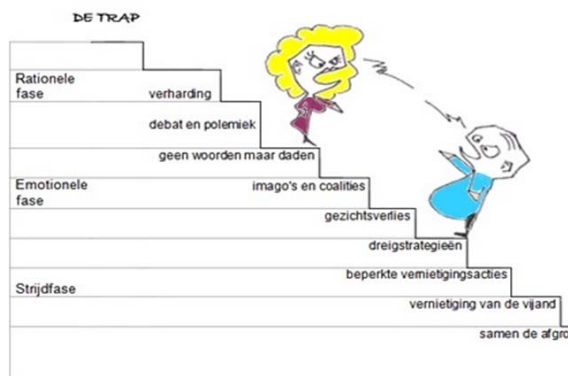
DE TRAP

Rationele fase

verharding

debat en polemiek

geen woorden maar daden

Emotionele fase

imago's en coalities

gezichtsverlies

dreigstrategieën

beperkte vernietigingsacties

Strijdfase

vernietiging van de vijand

samen de afgro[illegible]